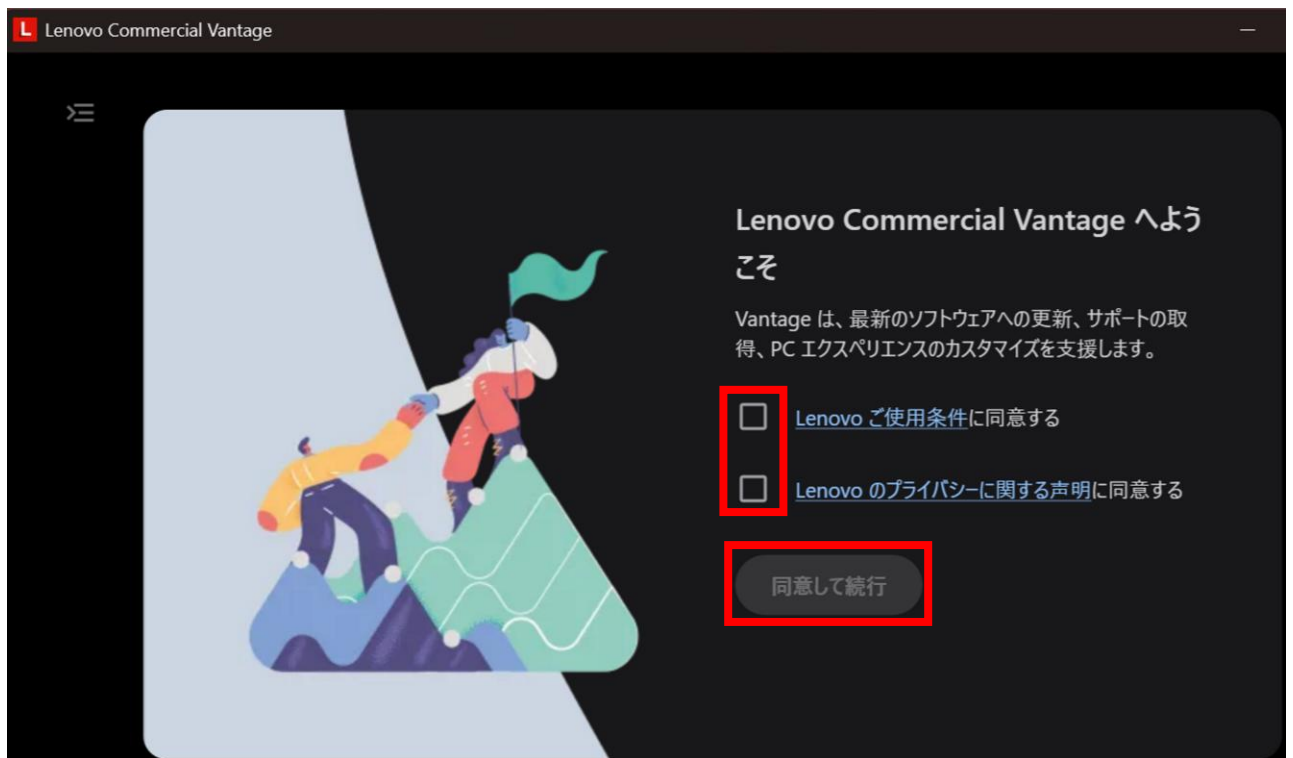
L Lenovo Commercial Vantage

Lenovo Commercial Vantage へようこそ

Vantage は、最新のソフトウェアへの更新、サポートの取得、PC エクスペリエンスのカスタマイズを支援します。

Lenovo ご使用条件に同意する

Lenovo のプライバシーに関する声明に同意する

同意して続行